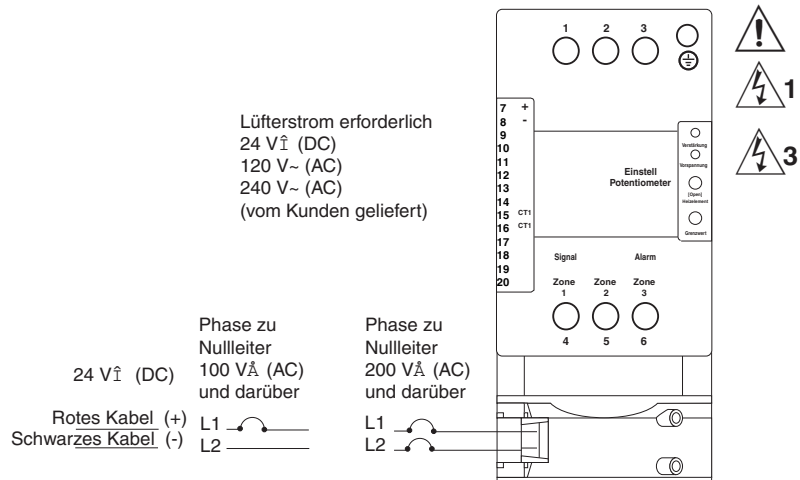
Lüfterstrom erforderlich
24 VÎ (DC)
120 V~ (AC)
240 V~ (AC)
(vom Kunden geliefert)

1
2
3

7 +
8 -
9
10
11
12
13
14
15 CT1
16 CT1
17
18
19
20

Verstärkung
Vorspannung
(Open) Heizelement
Grenzwert

Einstell Potentiometer

Signal
Alarm

Zone 1
Zone 2
Zone 3

4
5
6

1
3

Phase zu Nullleiter 100 VÅ (AC) und darüber

Phase zu Nullleiter 200 VÅ (AC) und darüber

24 VÎ (DC)

Rotes Kabel (+) L1
Schwarzes Kabel (-) L2

L1
L2